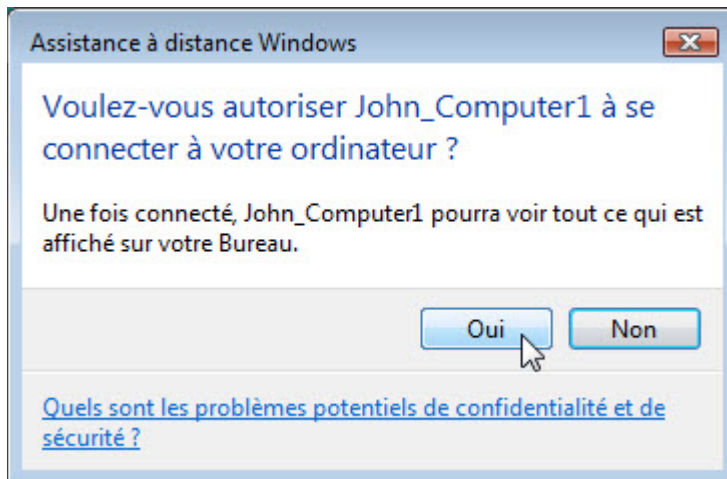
Assistance à distance Windows

Voulez-vous autoriser John_Computer1 à se connecter à votre ordinateur ?

Une fois connecté, John_Computer1 pourra voir tout ce qui est affiché sur votre Bureau.

Oui

Non

Quels sont les problèmes potentiels de confidentialité et de sécurité ?